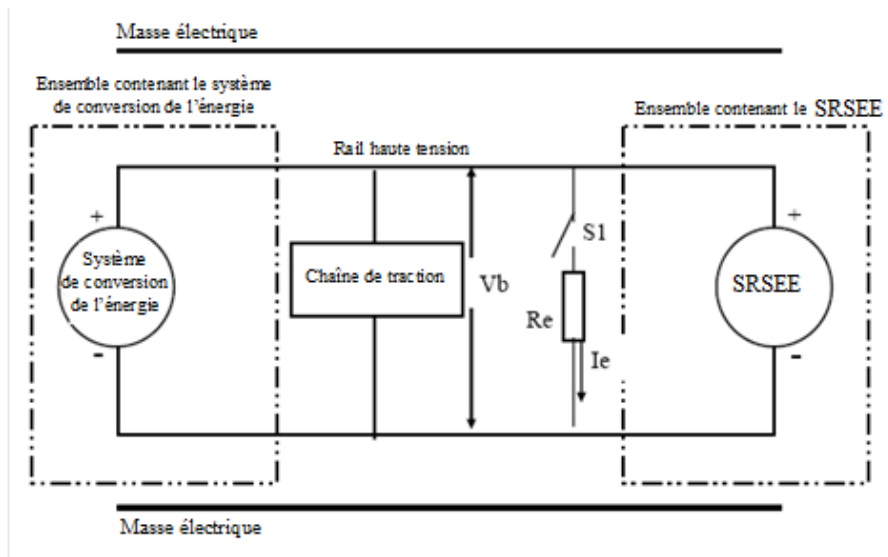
Masse électrique

Ensemble contenant le système de conversion de l'énergie

Ensemble contenant le SRSEE

Rail haute tension

+

Système de conversion de l'énergie

-

Chaîne de traction

Vb

S1

Re

Ie

+

SRSEE

-

Masse électrique